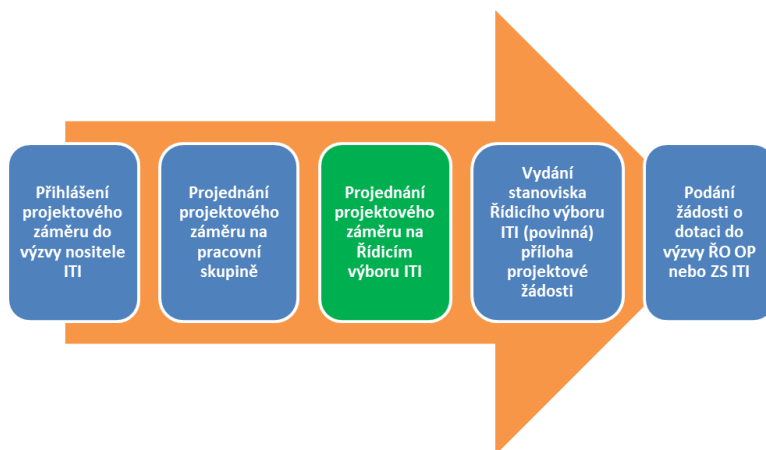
Přihlášení projektového záměru do výzvy nositele ITI

Projednání projektového záměru na pracovní skupině

Projednání projektového záměru na Řídicím výboru ITI

Vydání stanoviska Řídicího výboru ITI (povinná) příloha projektové žádosti

Podání žádosti o dotaci do výzvy ŘO OP nebo ZS ITI